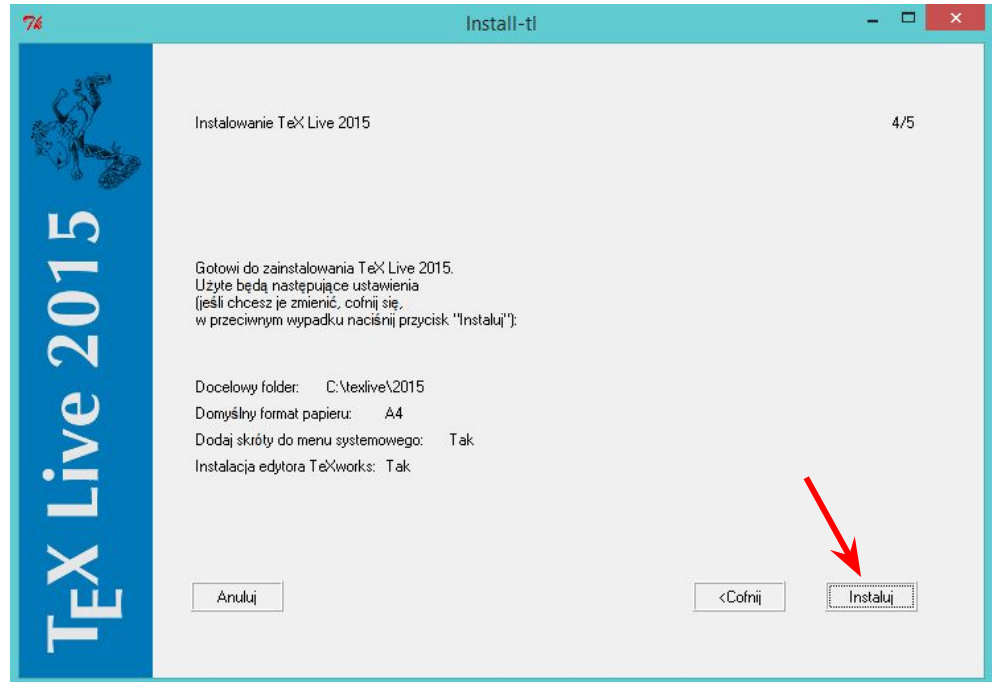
Tk

Install-tl

TeX Live 2015

Instalowanie TeX Live 2015

4/5

Gotowi do zainstalowania TeX Live 2015.
Użyte będą następujące ustawienia
(jeśli chcesz je zmienić, cofnij się,
w przeciwnym wypadku naciśnij przycisk "Instaluj"):

Docelowy folder: C:\texlive\2015

Domyślny format papieru: A4

Dodaj skróty do menu systemowego: Tak

Instalacja edytora TeXworks: Tak

Anuluj

<Cofnij

Instaluj